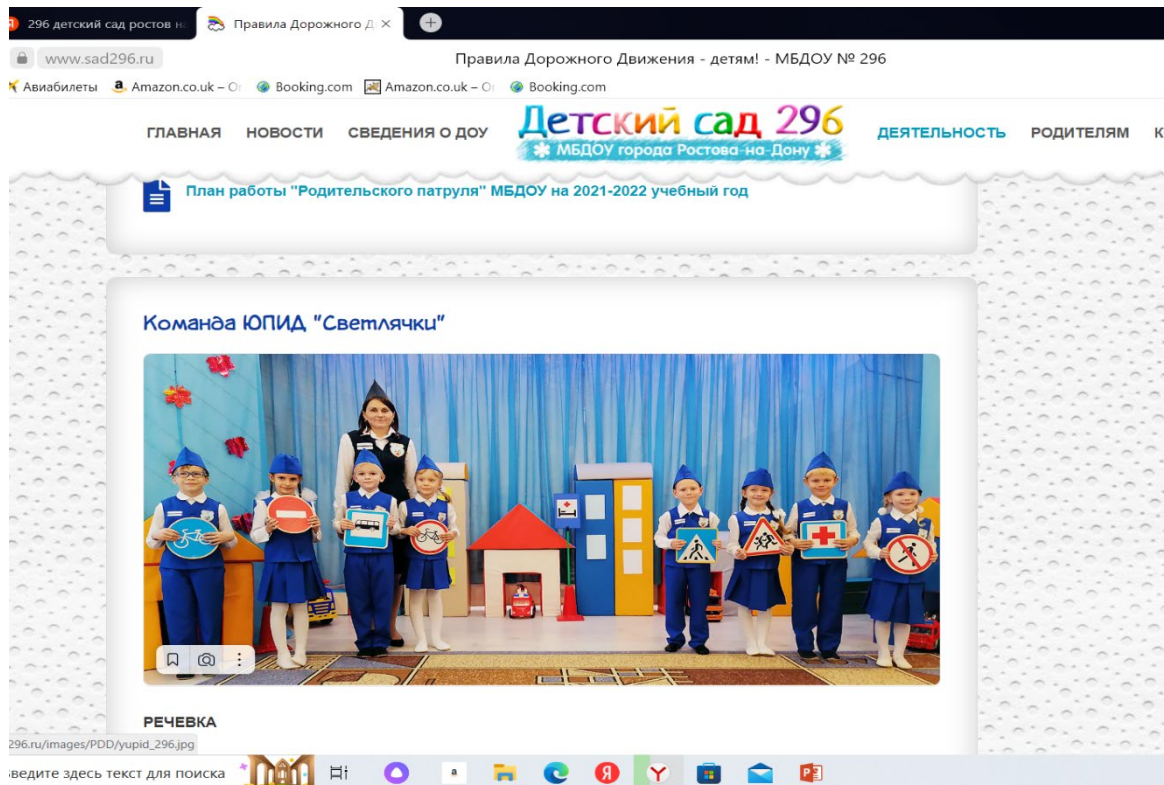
296 детский сад ростов на
Правила Дорожного Д ×
www.sad296.ru
Правила Дорожного Движения - детям! - МБДОУ № 296
Авиабилеты Amazon.co.uk – Or Booking.com Amazon.co.uk – Or Booking.com
ГЛАВНАЯ НОВОСТИ СВЕДЕНИЯ О ДОУ
Детский сад 296
МБДОУ города Ростова-на-Дону
ДЕЯТЕЛЬНОСТЬ РОДИТЕЛЯМ К

План работы "Родительского патруля" МБДОУ на 2021-2022 учебный год

Команда ЮПИД "Светлячки"

РЕЧЕВКА
296.ru/images/PDD/yupid_296.jpg
ведите здесь текст для поиска